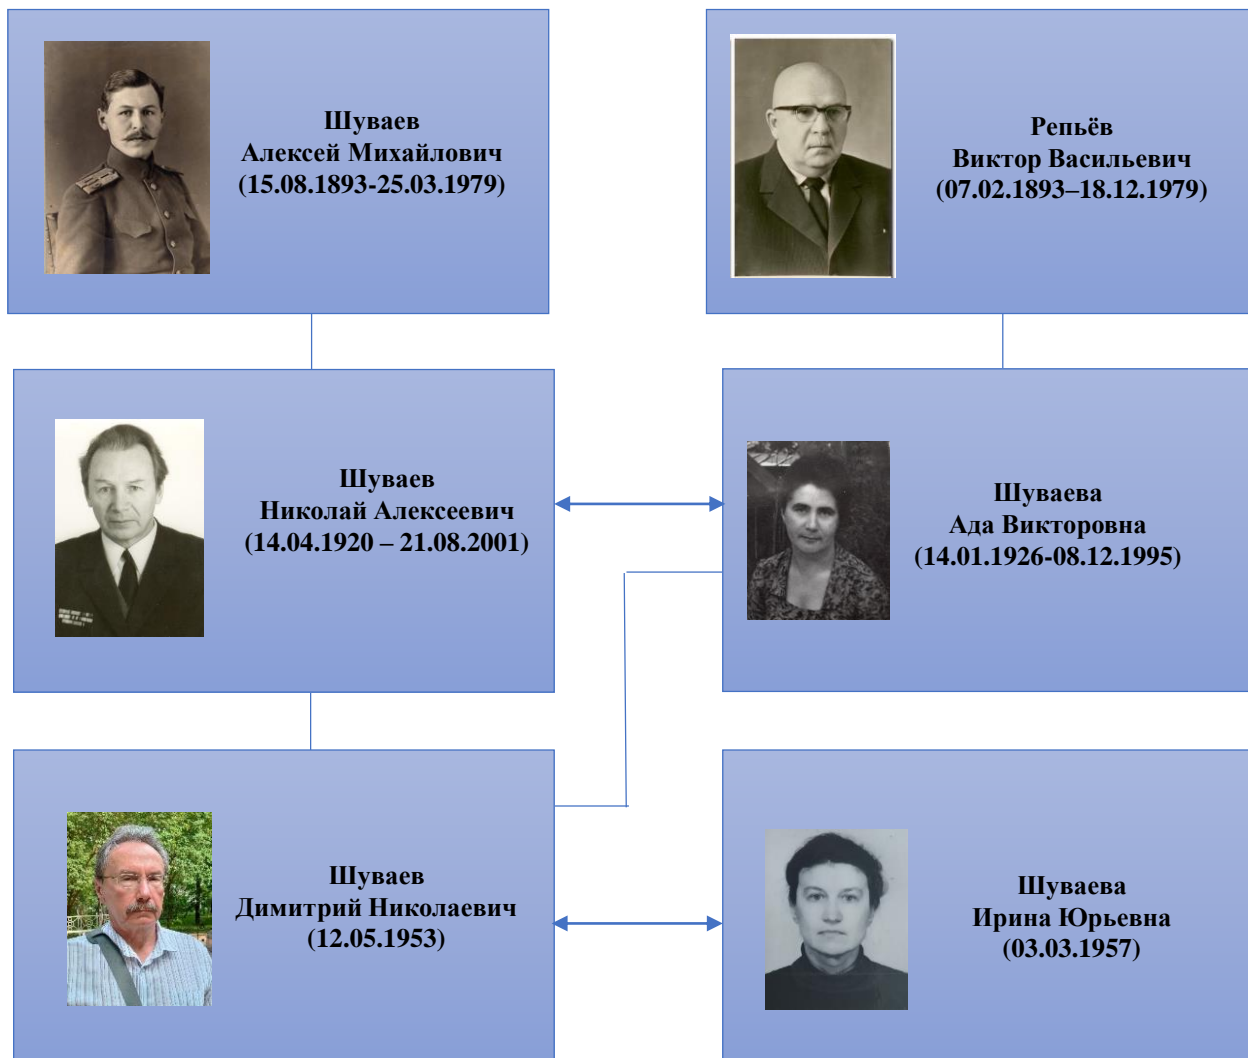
Шуваев
Алексей Михайлович
(15.08.1893-25.03.1979)

Репьёв
Виктор Васильевич
(07.02.1893–18.12.1979)

Шуваев
Николай Алексеевич
(14.04.1920 – 21.08.2001)

Шуваева
Ада Викторовна
(14.01.1926-08.12.1995)

Шуваев
Димитрий Николаевич
(12.05.1953)

Шуваева
Ирина Юрьевна
(03.03.1957)